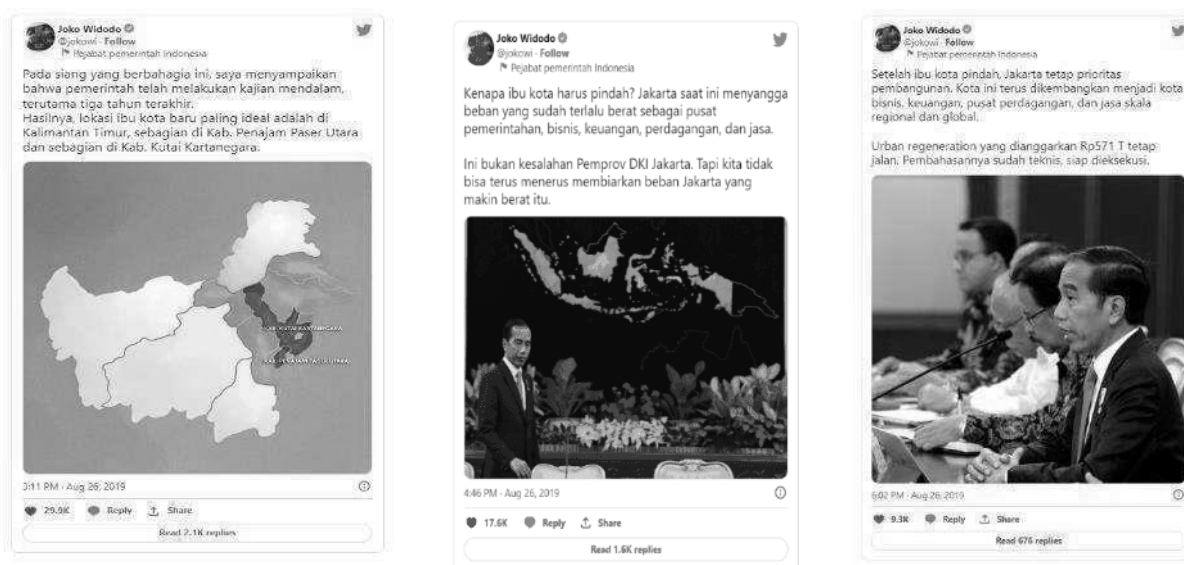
Joko Widodo
@jokowi · Follow
Pejabat pemerintah Indonesia

Pada siang yang berbahagia ini, saya menyampaikan bahwa pemerintah telah melakukan kajian mendalam, terutama tiga tahun terakhir.
Hasilnya, lokasi ibu kota baru paling ideal adalah di Kalimantan Timur, sebagian di Kab. Penajam Paser Utara dan sebagian di Kab. Kutai Kartanegara.

KAB. KUTAI KARTANEGARA
KAB. PENAJAM PASER UTARA

3:11 PM · Aug 26, 2019

29.9K Reply Share

Read 2.1K replies

Joko Widodo
@jokowi · Follow
Pejabat pemerintah Indonesia

Kenapa ibu kota harus pindah? Jakarta saat ini menyangga beban yang sudah terlalu berat sebagai pusat pemerintahan, bisnis, keuangan, perdagangan, dan jasa.

Ini bukan kesalahan Pemprov DKI Jakarta. Tapi kita tidak bisa terus menerus membiarkan beban Jakarta yang makin berat itu.

4:46 PM · Aug 26, 2019

17.6K Reply Share

Read 1.6K replies

Joko Widodo
@jokowi · Follow
Pejabat pemerintah Indonesia

Setelah ibu kota pindah, Jakarta tetap prioritas pembangunan. Kota ini terus dikembangkan menjadi kota bisnis, keuangan, pusat perdagangan, dan jasa skala regional dan global.

Urban regeneration yang dianggarkan Rp571 T tetap jalan. Pembahasannya sudah teknis, siap dieksekusi.

6:02 PM · Aug 26, 2019

9.3K Reply Share

Read 676 replies